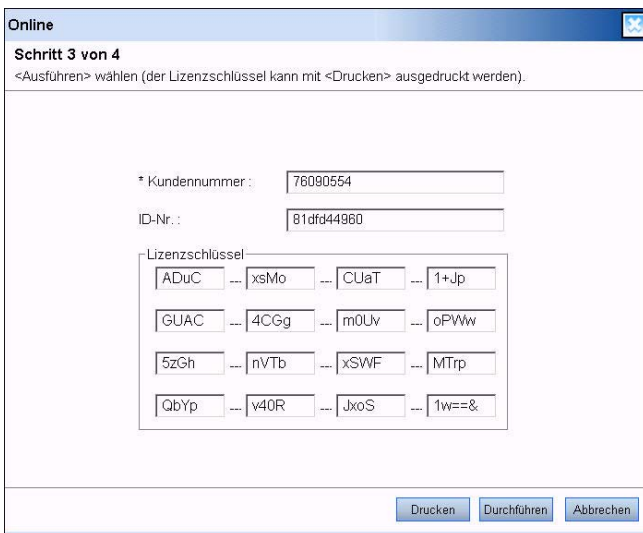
Online

Schritt 3 von 4

<Ausführen> wählen (der Lizenzschlüssel kann mit <Drucken> ausgedruckt werden).

* Kundennummer : 76090554

ID-Nr. : 81dfd44960

Lizenzschlüssel

ADuC — xsMo — CUaT — 1+Jp

GUAC — 4CGg — m0Uv — oPWw

5zGh — nVTb — xSWF — MTrp

QbYp — v40R — JxoS — 1w==&

Drucken Durchführen Abbrechen